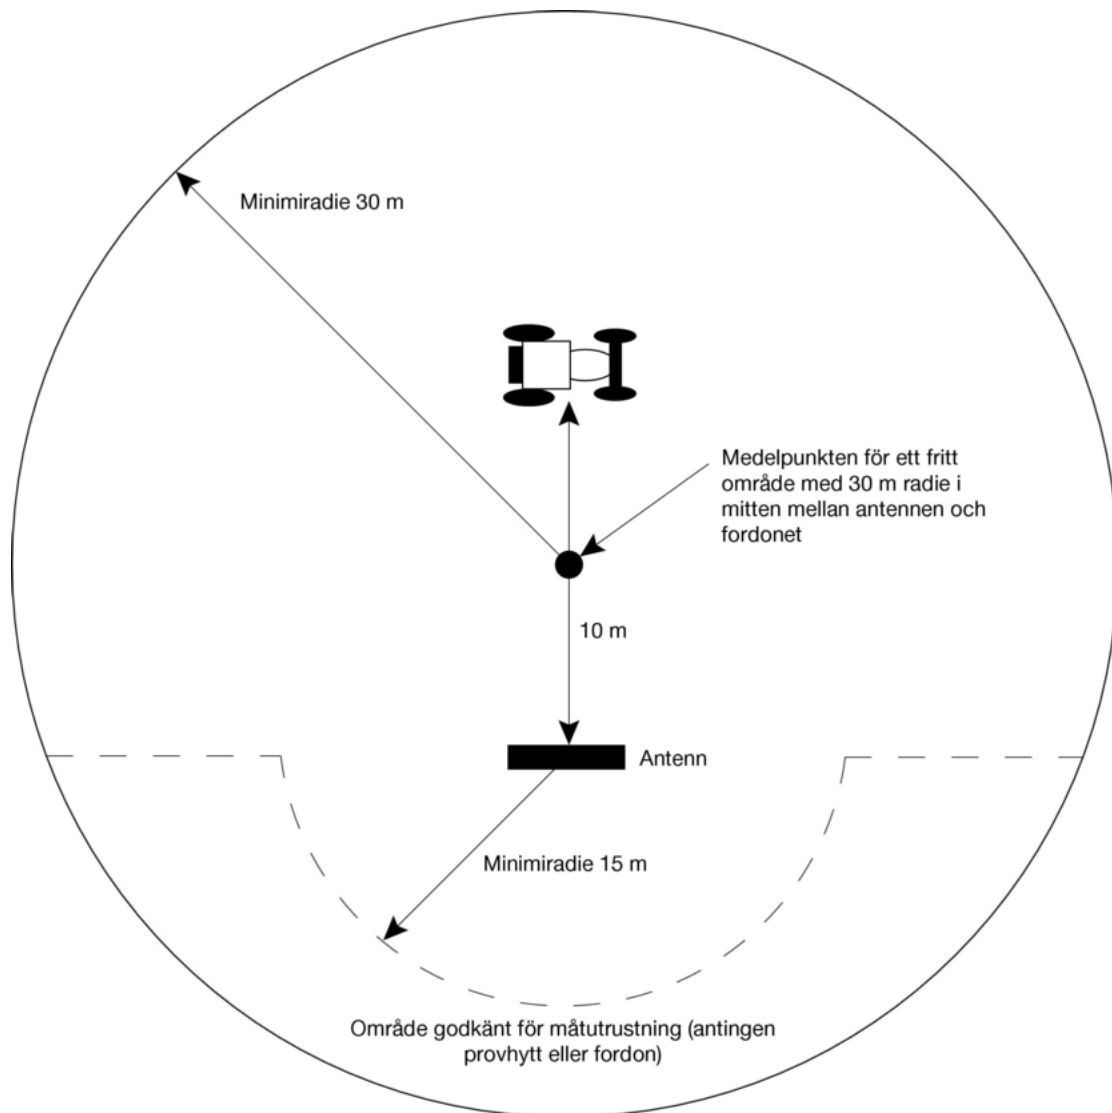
Minimiradie 30 m

Medelpunkten för ett fritt område med 30 m radie i mitten mellan antennen och fordonet

10 m

Antenn

Minimiradie 15 m

Område godkänt för måtutrustning (antingen provhytt eller fordon)